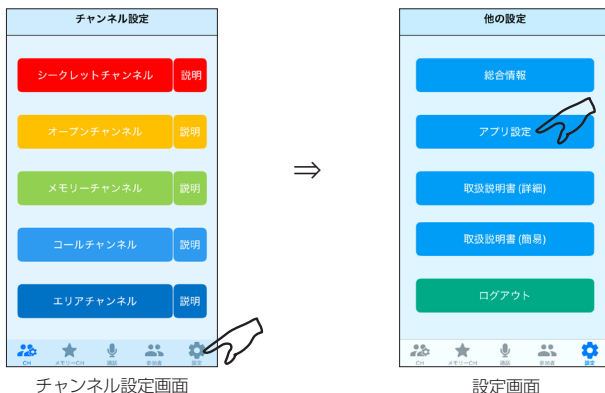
チャンネル設定

シークレットチャンネル 説明

オープンチャンネル 説明

メモリーチャンネル 説明

コールチャンネル 説明

エリアチャンネル 説明

CH メモリーCH 通話 参加者 設定

チャンネル設定画面

⇒

他の設定

総合情報

アプリ設定

取扱説明書 (詳細)

取扱説明書 (簡易)

ログアウト

CH メモリーCH 通話 参加者 設定

設定画面